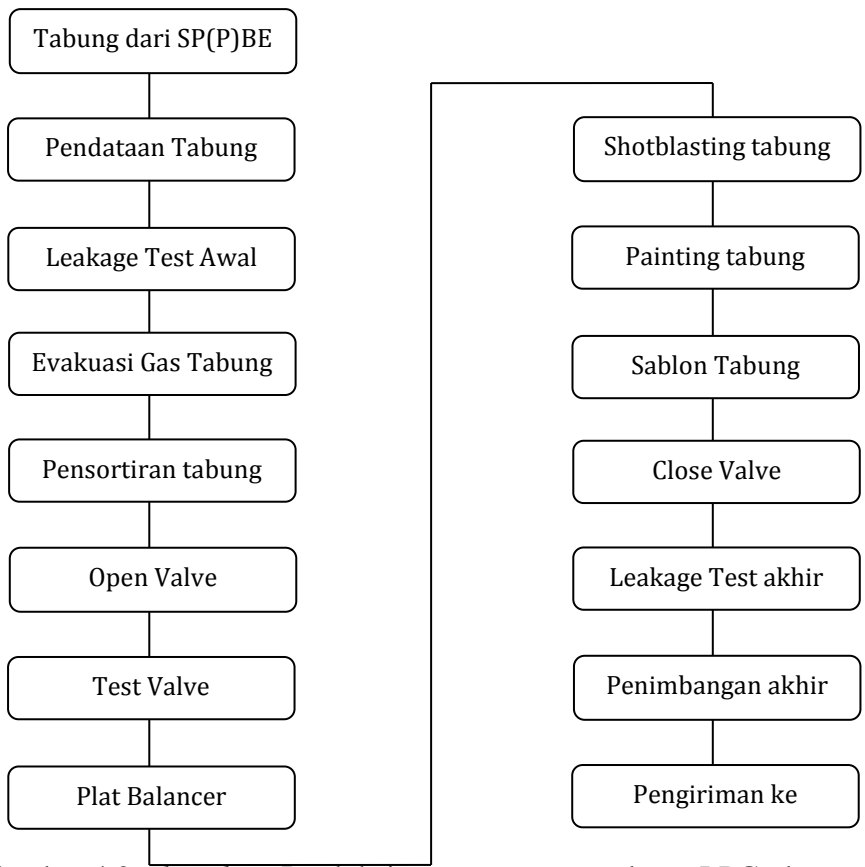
Tabung dari SP(P)BE

Pendataan Tabung

Leakage Test Awal

Evakuasi Gas Tabung

Pensortiran tabung

Open Valve

Test Valve

Plat Balancer

Shotblasting tabung

Painting tabung

Sablon Tabung

Close Valve

Leakage Test akhir

Penimbangan akhir

Pengiriman ke